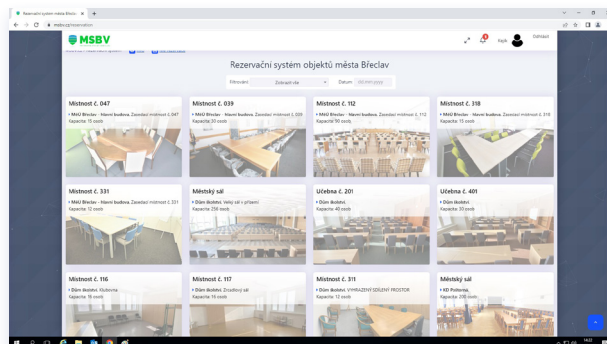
Rezervační systém města Břeclav ×

msbv.cz/reservation

MSBV

Rezervační systém objektů města Břeclav

Filtrování: Zobrazit vše Datum: dd.mm.yyyy

Mistnost č. 047
MěÚ Břeclav - Hlavní budova. Zasedací místnost č. 047
Kapacita: 15 osob

Mistnost č. 039
MěÚ Břeclav - Hlavní budova. Zasedací místnost č. 039
Kapacita: 30 osob

Mistnost č. 112
MěÚ Břeclav - Hlavní budova. Zasedací místnost č. 112
Kapacita: 90 osob

Mistnost č. 318
MěÚ Břeclav - Hlavní budova. Zasedací místnost č. 318
Kapacita: 15 osob

Mistnost č. 331
MěÚ Břeclav - Hlavní budova. Zasedací místnost č. 331
Kapacita: 12 osob

Městský sál
Dům školství. Velký sál v přízemí
Kapacita: 250 osob

Učebna č. 201
Dům školství
Kapacita: 40 osob

Učebna č. 401
Dům školství
Kapacita: 30 osob

Mistnost č. 116
Dům školství. Klubovna
Kapacita: 16 osob

Mistnost č. 117
Dům školství. Zrcadlový sál
Kapacita: 16 osob

Mistnost č. 311
Dům školství. VYHRAZENÝ SDÍLENÝ PROSTOR
Kapacita: 12 osob

Městský sál
KD Poštorná
Kapacita: 200 osob